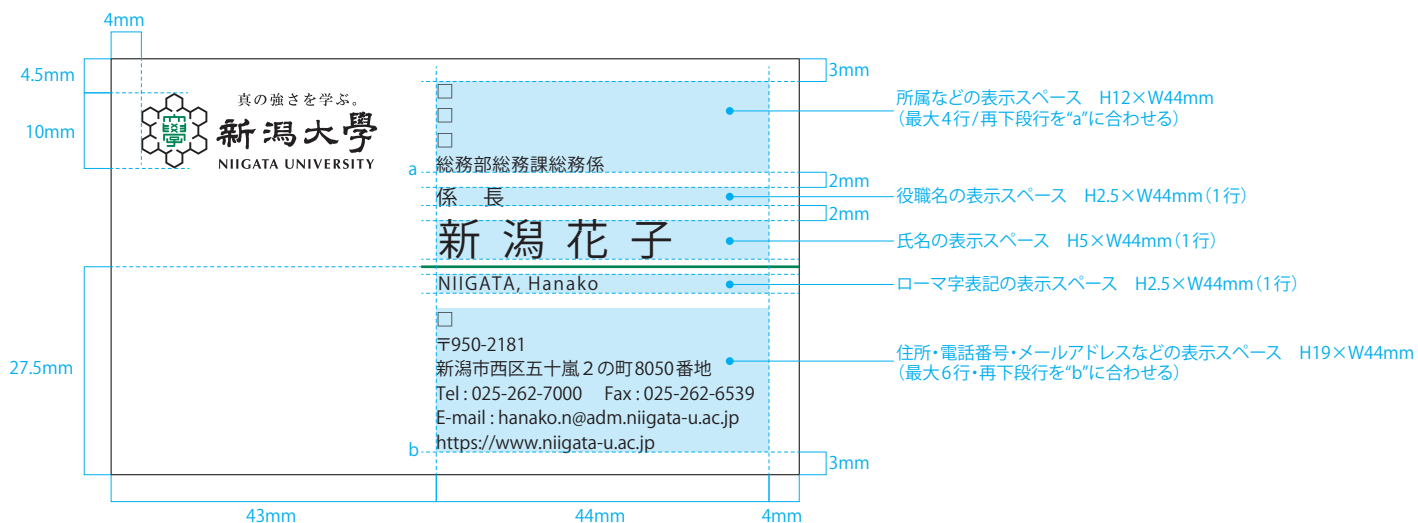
4mm

4.5mm

10mm

真の強さを学ぶ。

新潟大學

NIIGATA UNIVERSITY

3mm

□
□
□

総務部総務課総務係

a

所属などの表示スペース　H12×W44mm
（最大4行/再下段行を“a”に合わせる）

2mm

係　長

役職名の表示スペース　H2.5×W44mm（1行）

2mm

新 潟 花 子

氏名の表示スペース　H5×W44mm（1行）

NIIGATA, Hanako

ローマ字表記の表示スペース　H2.5×W44mm（1行）

27.5mm

□
〒950-2181
新潟市西区五十嵐２の町8050番地
Tel : 025-262-7000　Fax : 025-262-6539
E-mail : hanako.n@adm.niigata-u.ac.jp
https://www.niigata-u.ac.jp

住所・電話番号・メールアドレスなどの表示スペース　H19×W44mm
（最大6行・再下段行を“b”に合わせる）

b

3mm

43mm

44mm

4mm